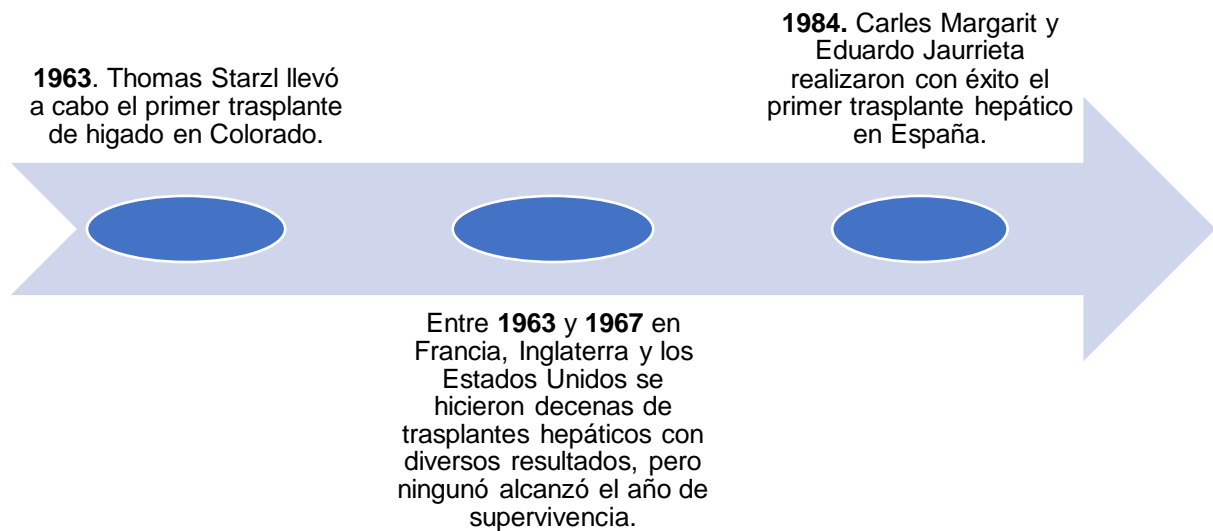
**1963**. Thomas Starzl llevó a cabo el primer trasplante de higado en Colorado.

**1984.** Carles Margarit y Eduardo Jaurrieta realizaron con éxito el primer trasplante hepático en España.

Entre **1963** y **1967** en Francia, Inglaterra y los Estados Unidos se hicieron decenas de trasplantes hepáticos con diversos resultados, pero ningunó alcanzó el año de supervivencia.